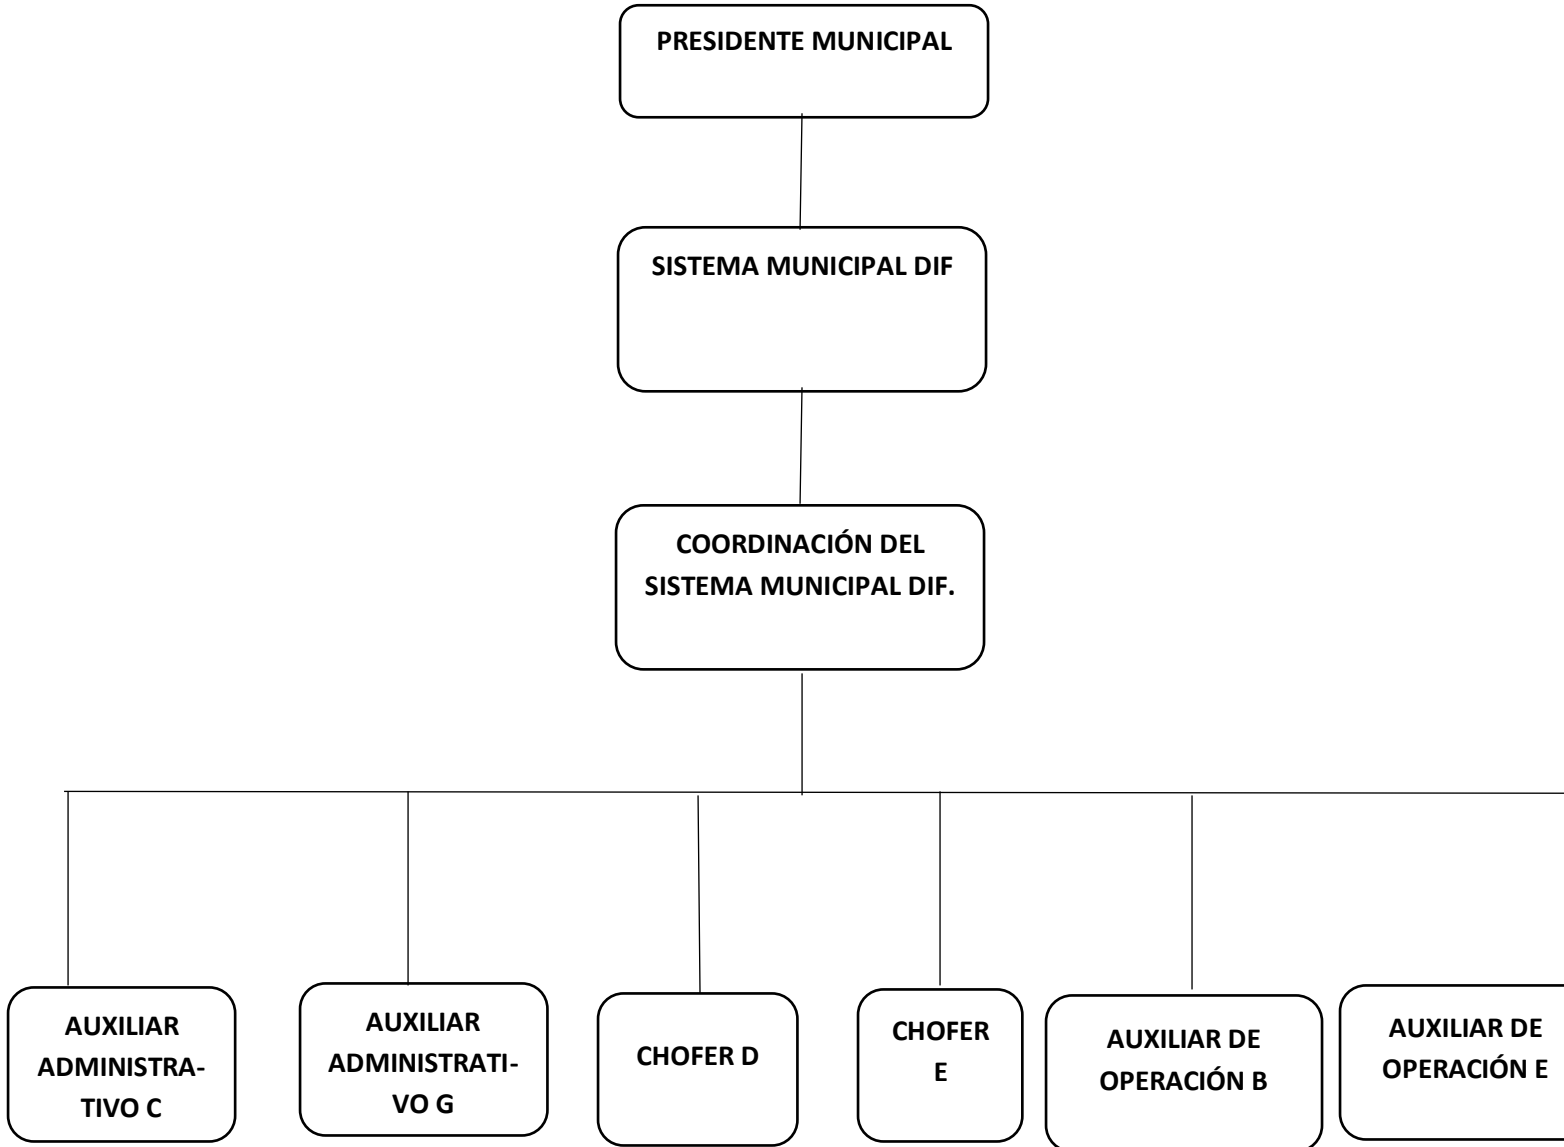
PRESIDENTE MUNICIPAL

SISTEMA MUNICIPAL DIF

COORDINACIÓN DEL SISTEMA MUNICIPAL DIF.

AUXILIAR ADMINISTRATIVO C

AUXILIAR ADMINISTRATIVO G

CHOFER D

CHOFER E

AUXILIAR DE OPERACIÓN B

AUXILIAR DE OPERACIÓN E